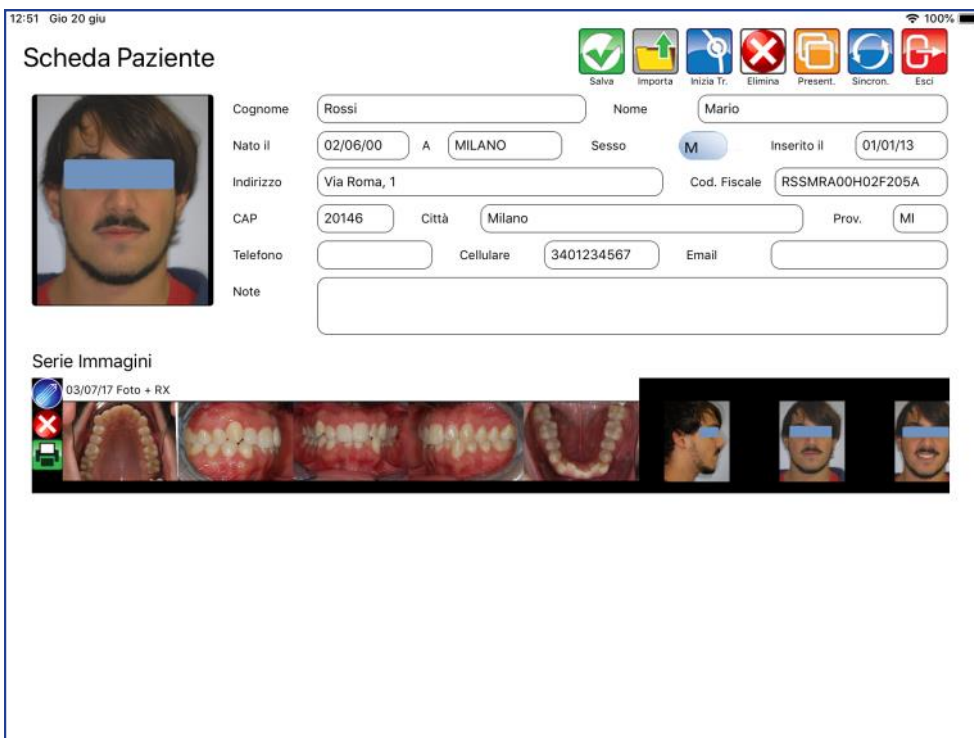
12:51 Gio 20 giu

100%

Scheda Paziente

Salva Importa Inizia Tr. Elimina Present. Sincron. Esci

Cognome Rossi

Nome Mario

Nato il 02/06/00

A MILANO

Sesso M

Inserito il 01/01/13

Indirizzo Via Roma, 1

Cod. Fiscale RSSMRA00H02F205A

CAP 20146

Città Milano

Prov. MI

Telefono

Cellulare 3401234567

Email

Note

Serie Immagini

03/07/17 Foto + RX